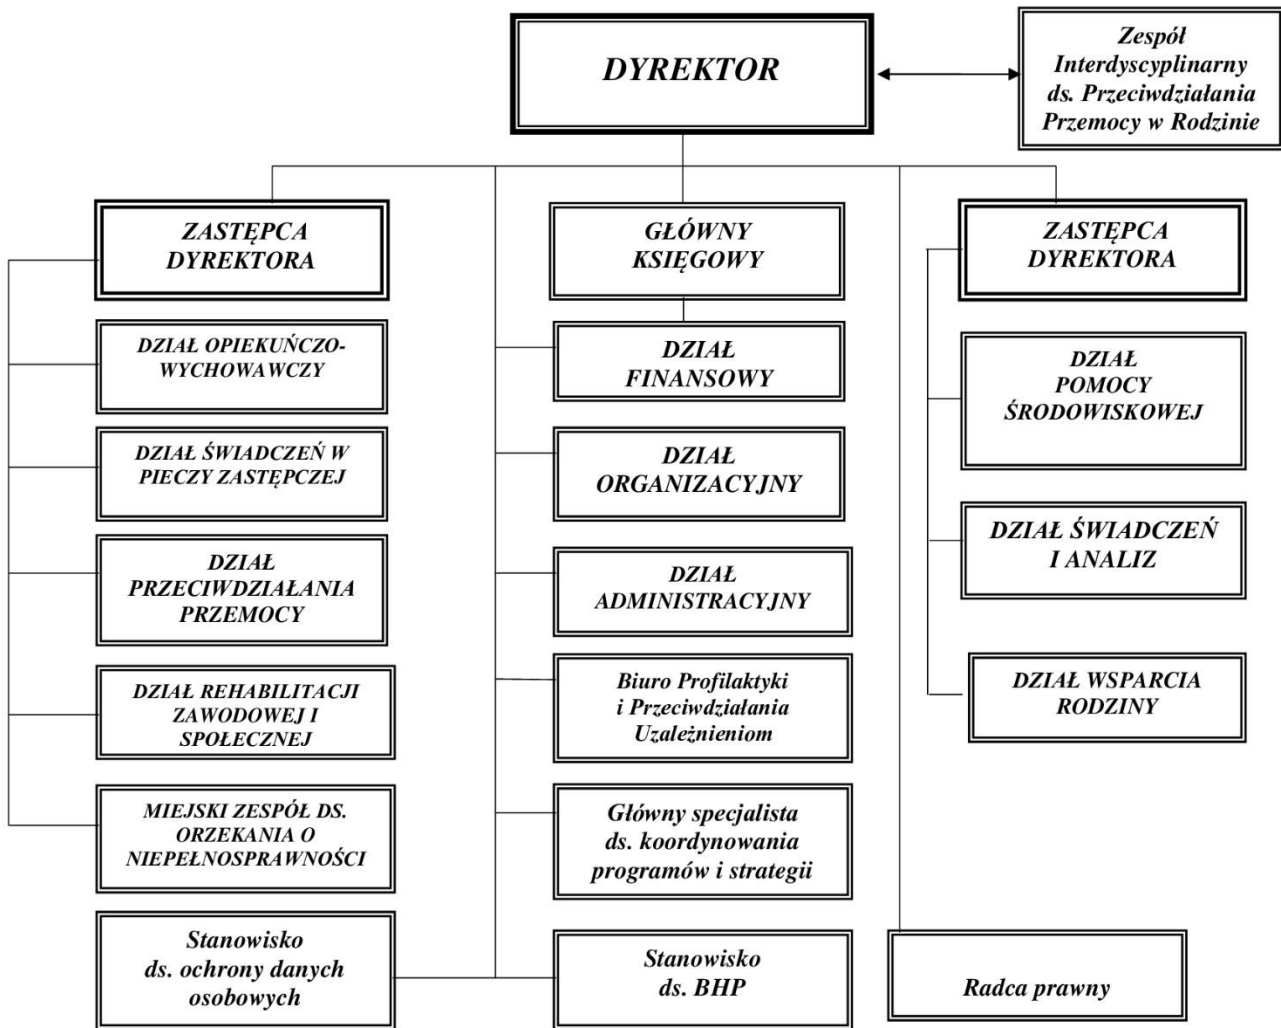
DYREKTOR

Zespół Interdyscyplinarny ds. Przeciwdziałania Przemocy w Rodzinie

ZASTĘPCA DYREKTORA

DZIAŁ OPIEKUŃCZO-WYCHOWAWCZY

DZIAŁ ŚWIADCZEŃ W PIECZY ZASTĘPCZEJ

DZIAŁ PRZECIWDZIAŁANIA PRZEMOCY

DZIAŁ REHABILITACJI ZAWODOWEJ I SPOŁECZNEJ

MIEJSKI ZESPÓŁ DS. ORZEKANIA O NIEPEŁNOSPRAWNOŚCI

Stanowisko ds. ochrony danych osobowych

GŁÓWNY KSIĘGOWY

DZIAŁ FINANSOWY

DZIAŁ ORGANIZACYJNY

DZIAŁ ADMINISTRACYJNY

Biuro Profilaktyki i Przeciwdziałania Uzależnieniom

Główny specjalista ds. koordynowania programów i strategii

Stanowisko ds. BHP

ZASTĘPCA DYREKTORA

DZIAŁ POMOCY ŚRODOWISKOWEJ

DZIAŁ ŚWIADCZEŃ I ANALIZ

DZIAŁ WSPARCIA RODZINY

Radca prawny